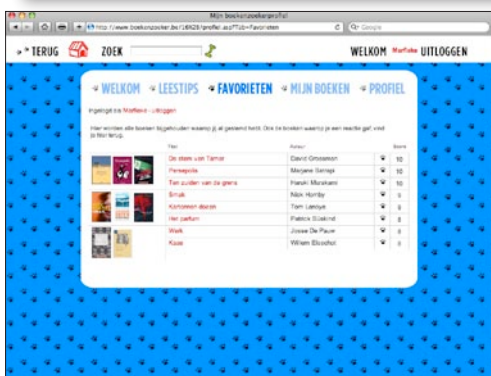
Mijn boekenzoekerprofiel

http://www.boekenzoeker.be/16928/profiel.asp?Tab=Favorieten

Google

TERUG ZOEK

WELKOM Marlieke UITLOGGEN

WELKOM LEESTIPS FAVORIETEN MIJN BOEKEN PROFIEL

Ingelogd als Marlieke - uitloggen

Hier worden alle boeken bijgehouden waarop je al gestemd hebt. Om te boeken waarop je een reactie gaf, vind je hier terug.

| Titel | Auteur | | Score |
|---|---|---|---|
| De stem van Tamar | David Grossman | | 10 |
| Persepolis | Marjane Satrapi | | 10 |
| Ten zuiden van de grens | Haruki Murakami | | 10 |
| Smuk | Nick Hornby | | 9 |
| Komonen dansen | Tom Lanoye | | 9 |
| Het parfum | Patrick Süskind | | 8 |
| Werk | Josse De Pauw | | 8 |
| Kaas | Willem Elsschot | | 8 |